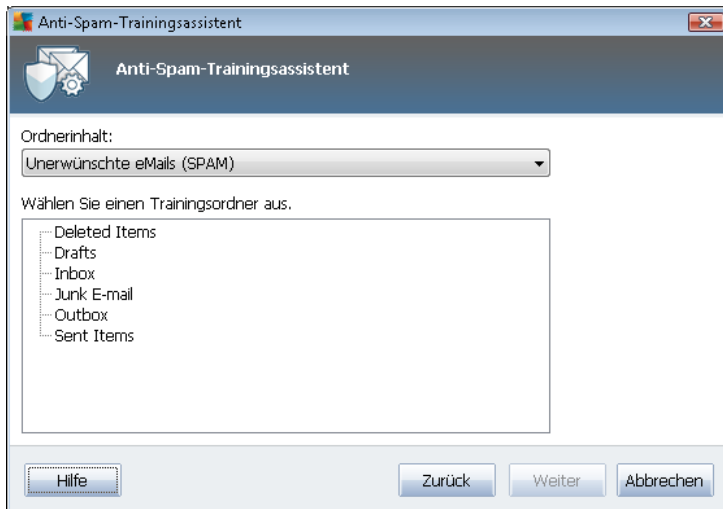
Anti-Spam-Trainingsassistent

Anti-Spam-Trainingsassistent

Ordnerinhalt:

Unerwünschte eMails (SPAM)

Wählen Sie einen Trainingsordner aus.

Deleted Items
Drafts
Inbox
Junk E-mail
Outbox
Sent Items

Hilfe

Zurück

Weiter

Abbrechen